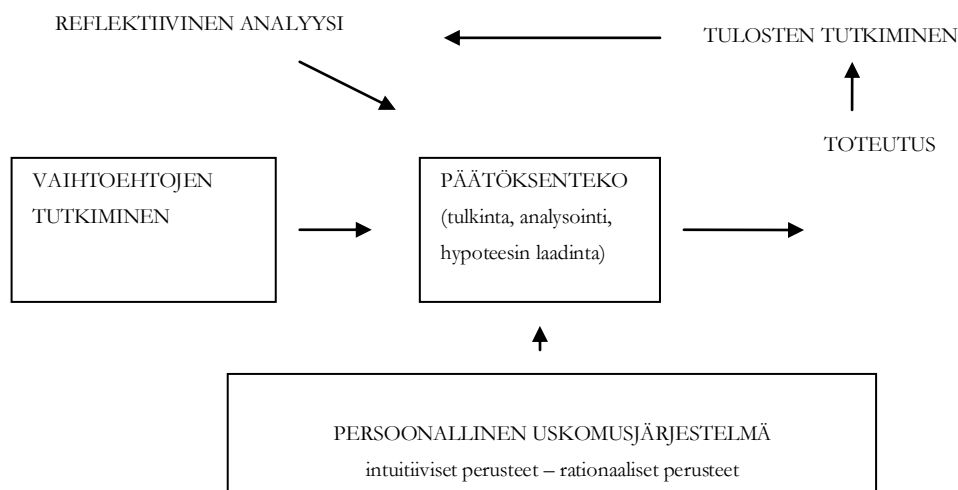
REFLEKTIIVINEN ANALYYSI

TULOSTEN TUTKIMINEN

TOTEUTUS

VAIHTOEHTOJEN TUTKIMINEN

PÄÄTÖKSENTEKO (tulkinta, analysointi, hypoteesin laadinta)

PERSOONALLINEN USKOMUSJÄRJESTELMÄ
intuitiiviset perusteet – rationaaliset perusteet